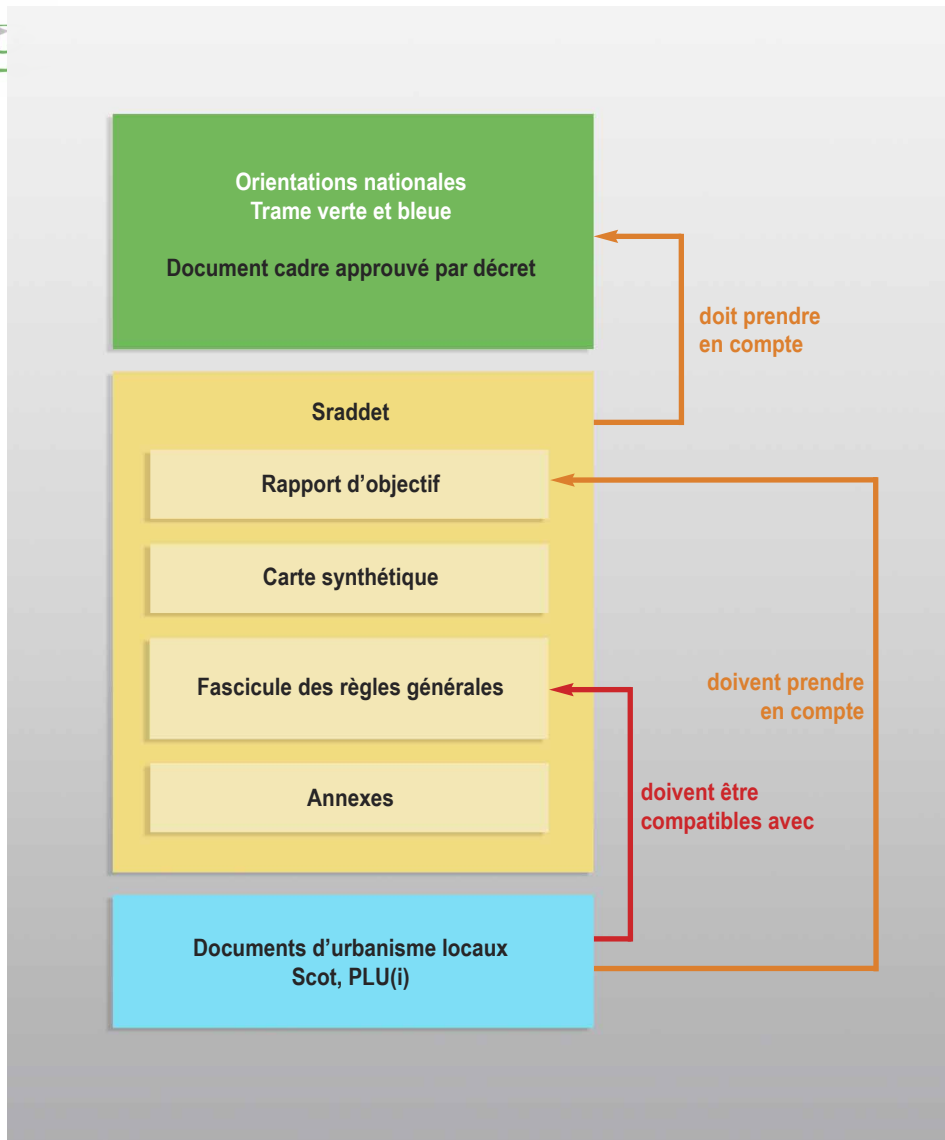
Orientations nationales
Trame verte et bleue

Document cadre approuvé par décret

doit prendre en compte

Sraddet

Rapport d’objectif

Carte synthétique

Fascicule des règles générales

Annexes

doivent prendre en compte

doivent être compatibles avec

Documents d’urbanisme locaux
Scot, PLU(i)